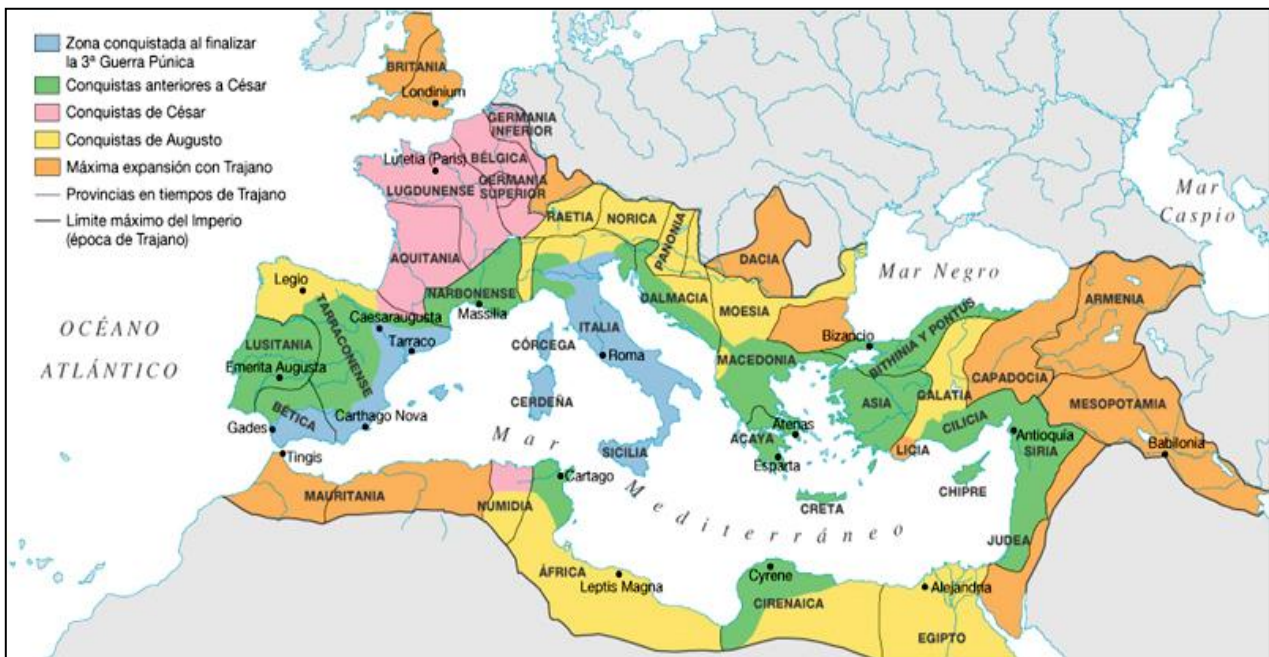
Zona conquistada al finalizar la 3ª Guerra Púnica
Conquistas anteriores a César
Conquistas de César
Conquistas de Augusto
Máxima expansión con Trajano
Provincias en tiempos de Trajano
Límite máximo del Imperio (época de Trajano)

BRITANIA
Londinium
GERMANIA INFERIOR
Lutetia (París)
BÉLGICA
GERMANIA SUPERIOR
LUGDUNENSE
AQUITANIA
RAETIA
NORICA
PANONIA
DACIA
Mar Caspio
Mar Negro
Legio
TARRACONENSE
NARBONENSE
Massilia
Caesaraugusta
Tarraco
LUSITANIA
Emerita Augusta
BÉTICA
Carthago Nova
Gades
Tingis
OCÉANO ATLÁNTICO
ITALIA
Roma
CÓRCEGA
CERDEÑA
SICILIA
DALMACIA
MOESIA
MACEDONIA
Bizancio
BITHINIA Y PONTUS
ARMENIA
CAPADOCIA
GALATIA
ASIA
MESOPOTAMIA
Atenas
ACAYA
Esparta
LICIA
CILICIA
Antioquía
SIRIA
Babilonia
Mar Mediterráneo
Cartago
NUMIDIA
MAURITANIA
ÁFRICA
Leptis Magna
CRETA
CHIPRE
JUDEA
Cyrene
CIRENAICA
Alejandría
EGIPTO